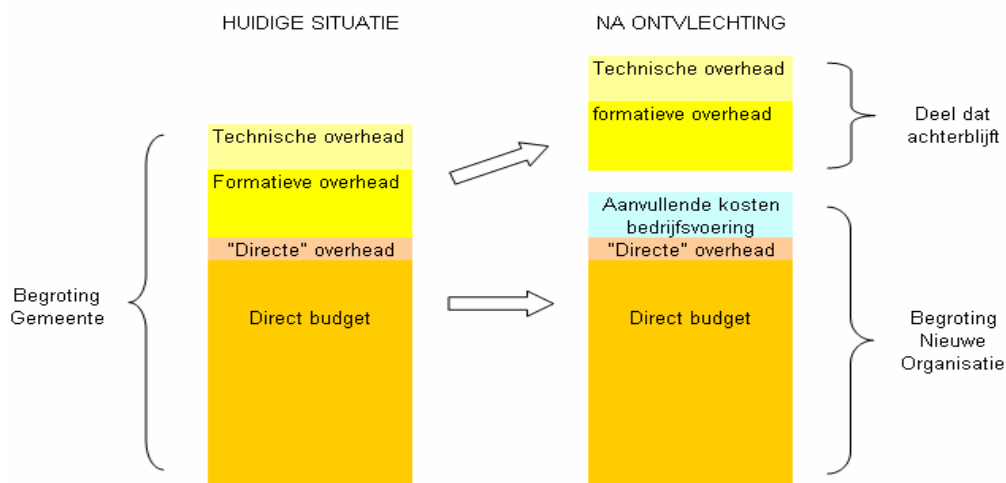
HUIDIGE SITUATIE

Begroting Gemeente

Technische overhead

Formatieve overhead

"Directe" overhead

Direct budget

NA ONTVLECHTING

Technische overhead

formatieve overhead

Deel dat achterblijft

Aanvullende kosten bedrijfsvoering

"Directe" overhead

Direct budget

Begroting Nieuwe Organisatie